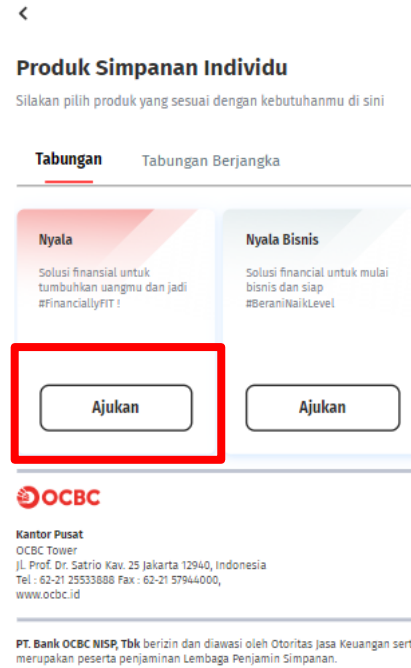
<

Produk Simpanan Individu

Silakan pilih produk yang sesuai dengan kebutuhanmu di sini

Tabungan

Tabungan Berjangka

Nyala

Solusi finansial untuk tumbuhkan uangmu dan jadi #FinanciallyFIT !

Ajukan

Nyala Bisnis

Solusi financial untuk mulai bisnis dan siap #BeraniNaikLevel

Ajukan

OCBC

Kantor Pusat
OCBC Tower
Jl. Prof. Dr. Satrio Kav. 25 Jakarta 12940, Indonesia
Tel : 62-21 25533888 Fax : 62-21 57944000,
www.ocbc.id

PT. Bank OCBC NISP, Tbk berizin dan diawasi oleh Otoritas Jasa Keuangan sert merupakan peserta penjaminan Lembaga Penjamin Simpanan.